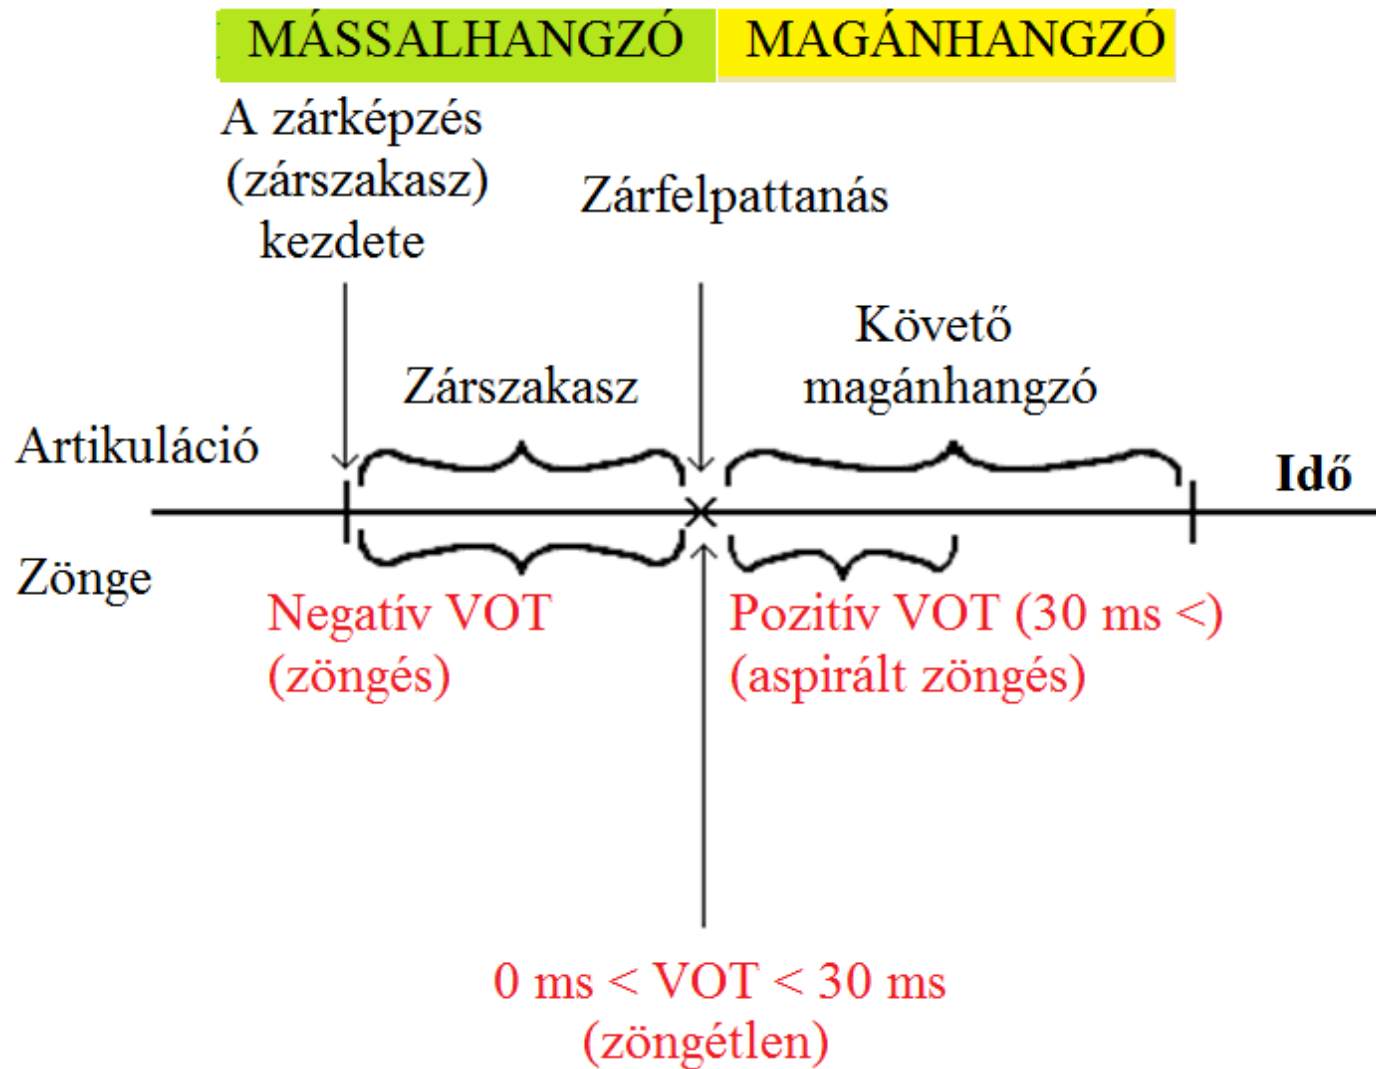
MÁSSALHANGZÓ MAGÁNHANGZÓ

A zárképzés (zárszakasz) kezdete

Zárfelpattanás

Követő magánhangzó

Zárszakasz

Artikuláció

Idő

Zönge

Negatív VOT (zöngés)

Pozitív VOT (30 ms <) (aspirált zöngés)

0 ms < VOT < 30 ms (zöngétlen)